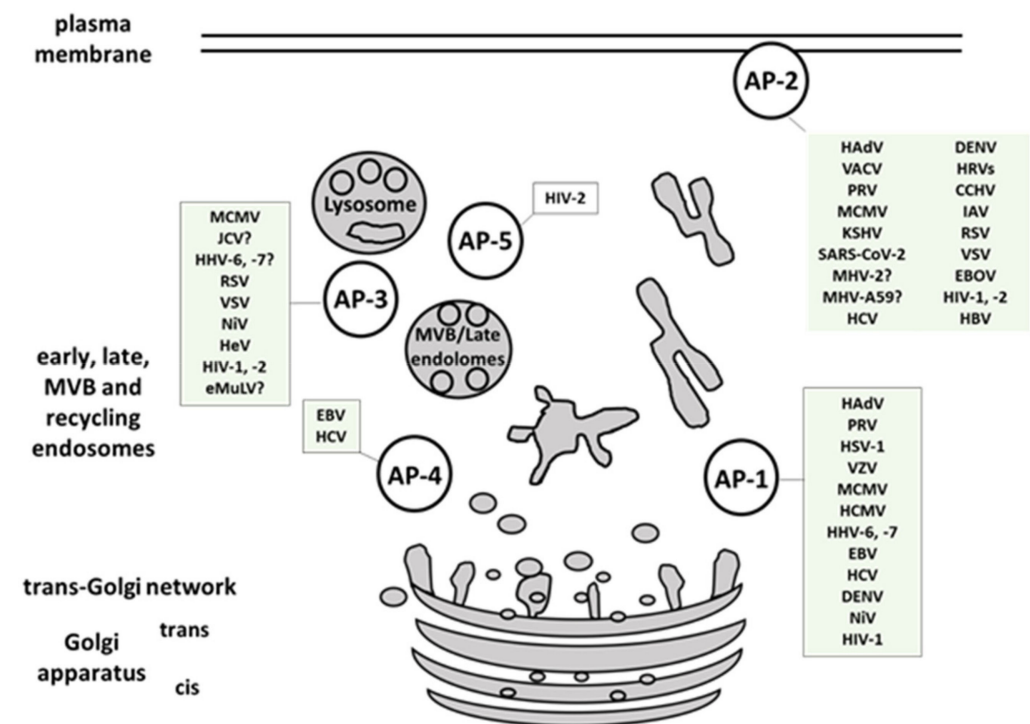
plasma membrane

AP-2

| HAdV | DENV |
|---|---|
| VACV | HRVs |
| PRV | CCHV |
| MCMV | IAV |
| KSHV | RSV |
| SARS-CoV-2 | VSV |
| MHV-2? | EBOV |
| MHV-A59? | HIV-1, -2 |
| HCV | HBV |

Lysosome

AP-5

HIV-2

MCMV
JCV?
HHV-6, -7?
RSV
VSV
NiV
HeV
HIV-1, -2
eMuLV?

AP-3

MVB/Late endolomes

early, late, MVB and recycling endosomes

EBV
HCV

AP-4

AP-1

HAdV
PRV
HSV-1
VZV
MCMV
HCMV
HHV-6, -7
EBV
HCV
DENV
NiV
HIV-1

trans-Golgi network

Golgi apparatus

trans

cis